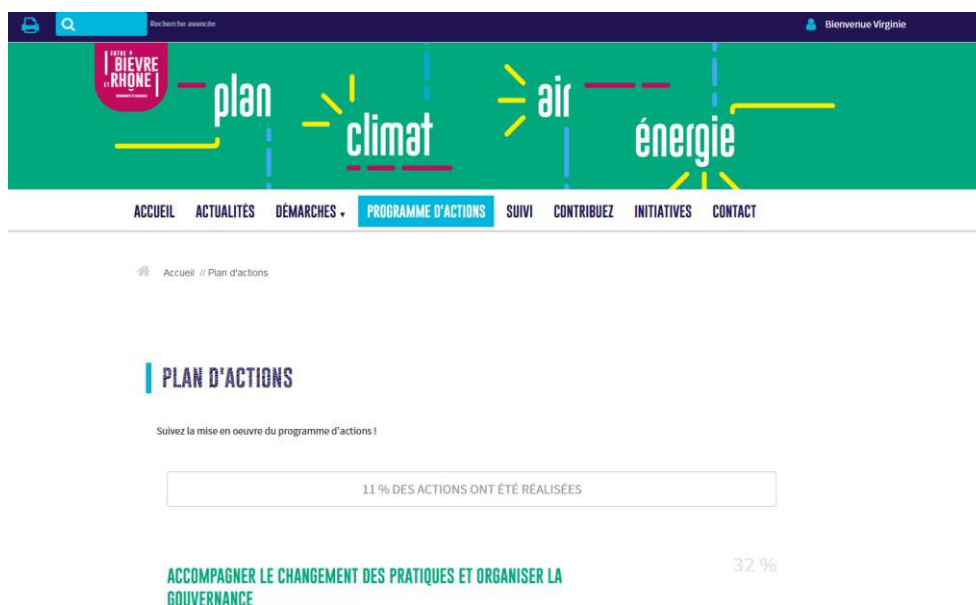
Recherche avancée

Bienvenue Virginie

ENTRE BIÈVRE ET RHÔNE

plan climat air énergie

ACCUEIL ACTUALITÉS DÉMARCHES PROGRAMME D'ACTIONS SUIVI CONTRIBUEZ INITIATIVES CONTACT

Accueil // Plan d'actions

PLAN D'ACTIONS

Suivez la mise en oeuvre du programme d'actions !

11 % DES ACTIONS ONT ÉTÉ RÉALISÉES

ACCOMPAGNER LE CHANGEMENT DES PRATIQUES ET ORGANISER LA GOUVERNANCE

32 %